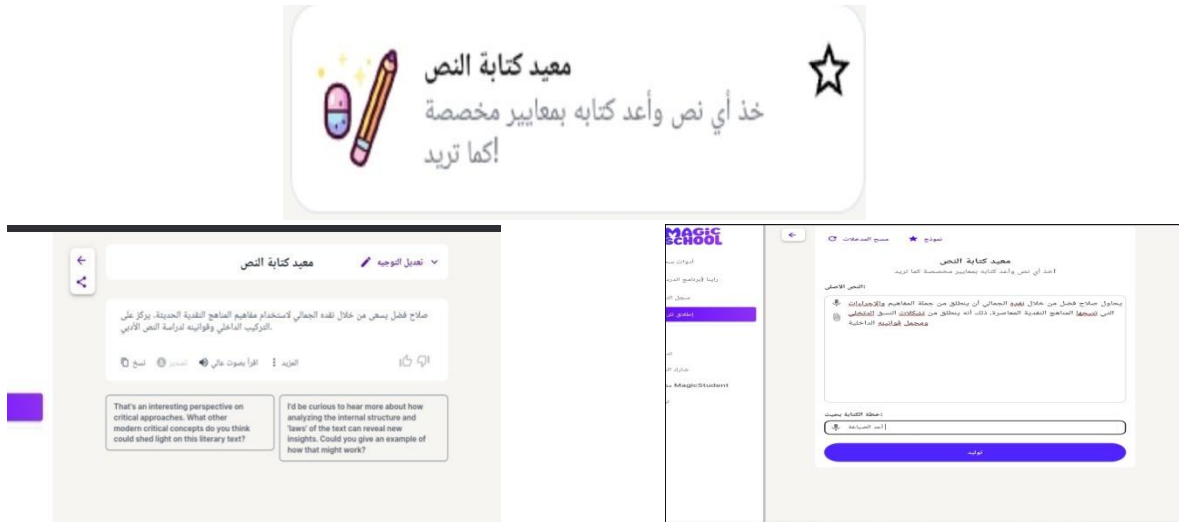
معيد كتابة النص

خذ أي نص وأعد كتابه بمعايير مخصصة كما تريد!

معيد كتابة النص

تعديل التوجيه

صلاح فضل يسعى من خلال نقده الجمالي لاستخدام مفاهيم المناهج النقدية الحديثة، يركز على التركيب الداخلي وقوانينه لدراسة النص الأدبي.

المزيد | اقرأ بصوت عالي | تصدير | نسخ

That's an interesting perspective on critical approaches. What other modern critical concepts do you think could shed light on this literary text?

I'd be curious to hear more about how analyzing the internal structure and 'laws' of the text can reveal new insights. Could you give an example of how that might work?

MAGIC SCHOOL

أدوات

رابط (برنامج الدرد

سجل ال

إطلاق

شارك ال

MagicStudent

نموذج | مسح المدخلات

معيد كتابة النص

أعد أي نص وأعد كتابة بمعايير مخصصة كما تريد

النص الأصلي:

يحاول صلاح فضل من خلال نقده الجمالي أن ينطلق من جملة المفاهيم والإجراءات التي تنتهجها المناهج النقدية المعاصرة، ذلك أنه ينطلق من تشكلات النسق الداخلي ومجمل قوانينه الداخلية

إعادة الكتابة بحيث:

أعد الصياغة

توليد